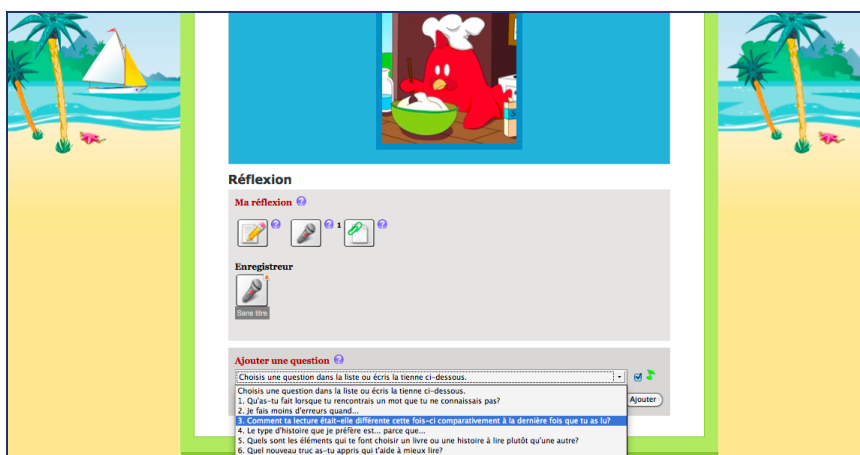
Réflexion

Ma réflexion

1

Enregistreur

Sans titre

Ajouter une question

Choisis une question dans la liste ou écris la tienne ci-dessous.

Ajouter

Choisis une question dans la liste ou écris la tienne ci-dessous.
1. Qu'as-tu fait lorsque tu rencontrais un mot que tu ne connaissais pas?
2. Je fais moins d'erreurs quand...
3. Comment ta lecture était-elle différente cette fois-ci comparativement à la dernière fois que tu as lu?
4. Le type d'histoire que je préfère est... parce que...
5. Quels sont les éléments qui te font choisir un livre ou une histoire à lire plutôt qu'une autre?
6. Quel nouveau truc as-tu appris qui t'aide à mieux lire?